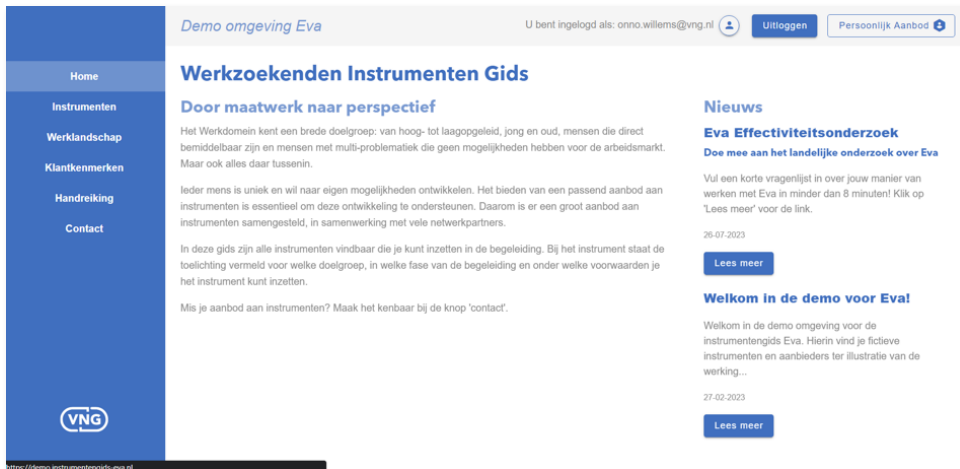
Demo omgeving Eva

U bent ingelogd als: onno.willems@vng.nl

Uitloggen

Persoonlijk Aanbod

Home

Instrumenten

Werklandschap

Klantkenmerken

Handreiking

Contact

VNG

https://demo.instrumentengids-eva.nl

Werkzoekenden Instrumenten Gids

Door maatwerk naar perspectief

Het Werkdomein kent een brede doelgroep: van hoog- tot laagopgeleid, jong en oud, mensen die direct bemiddelbaar zijn en mensen met multi-problematiek die geen mogelijkheden hebben voor de arbeidsmarkt. Maar ook alles daar tussenin.

Ieder mens is uniek en wil naar eigen mogelijkheden ontwikkelen. Het bieden van een passend aanbod aan instrumenten is essentieel om deze ontwikkeling te ondersteunen. Daarom is er een groot aanbod aan instrumenten samengesteld, in samenwerking met vele netwerkpartners.

In deze gids zijn alle instrumenten vindbaar die je kunt inzetten in de begeleiding. Bij het instrument staat de toelichting vermeld voor welke doelgroep, in welke fase van de begeleiding en onder welke voorwaarden je het instrument kunt inzetten.

Mis je aanbod aan instrumenten? Maak het kenbaar bij de knop 'contact'.

Nieuws

Eva Effectiviteitsonderzoek

Doe mee aan het landelijke onderzoek over Eva

Vul een korte vragenlijst in over jouw manier van werken met Eva in minder dan 8 minuten! Klik op 'Lees meer' voor de link.

26-07-2023

Lees meer

Welkom in de demo voor Eva!

Welkom in de demo omgeving voor de instrumentengids Eva. Hierin vind je fictieve instrumenten en aanbieders ter illustratie van de werking...

27-02-2023

Lees meer